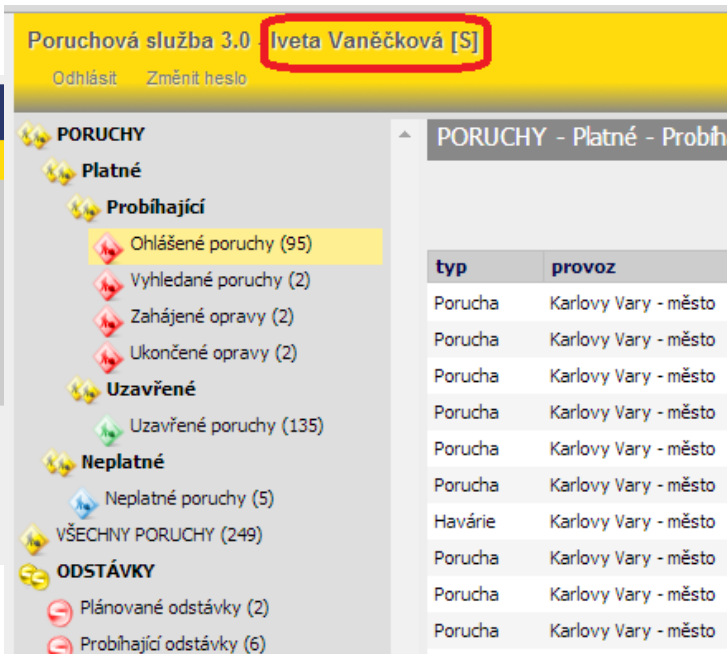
Poruchová služba 3.0 - Iveta Vaněčková [S]

Odhlásit Změnit heslo

PORUCHY
Platné
Probíhající
Ohlášené poruchy (95)
Vyhledané poruchy (2)
Zahájené opravy (2)
Ukončené opravy (2)
Uzavřené
Uzavřené poruchy (135)
Neplatné
Neplatné poruchy (5)
VŠECHNY PORUCHY (249)
ODSTÁVKY
Plánované odstávky (2)
Probíhající odstávky (6)

PORUCHY - Platné - Probíh

| typ | provoz |
|---|---|
| Porucha | Karlovy Vary - město |
| Porucha | Karlovy Vary - město |
| Porucha | Karlovy Vary - město |
| Porucha | Karlovy Vary - město |
| Porucha | Karlovy Vary - město |
| Porucha | Karlovy Vary - město |
| Havárie | Karlovy Vary - město |
| Porucha | Karlovy Vary - město |
| Porucha | Karlovy Vary - město |
| Porucha | Karlovy Vary - město |